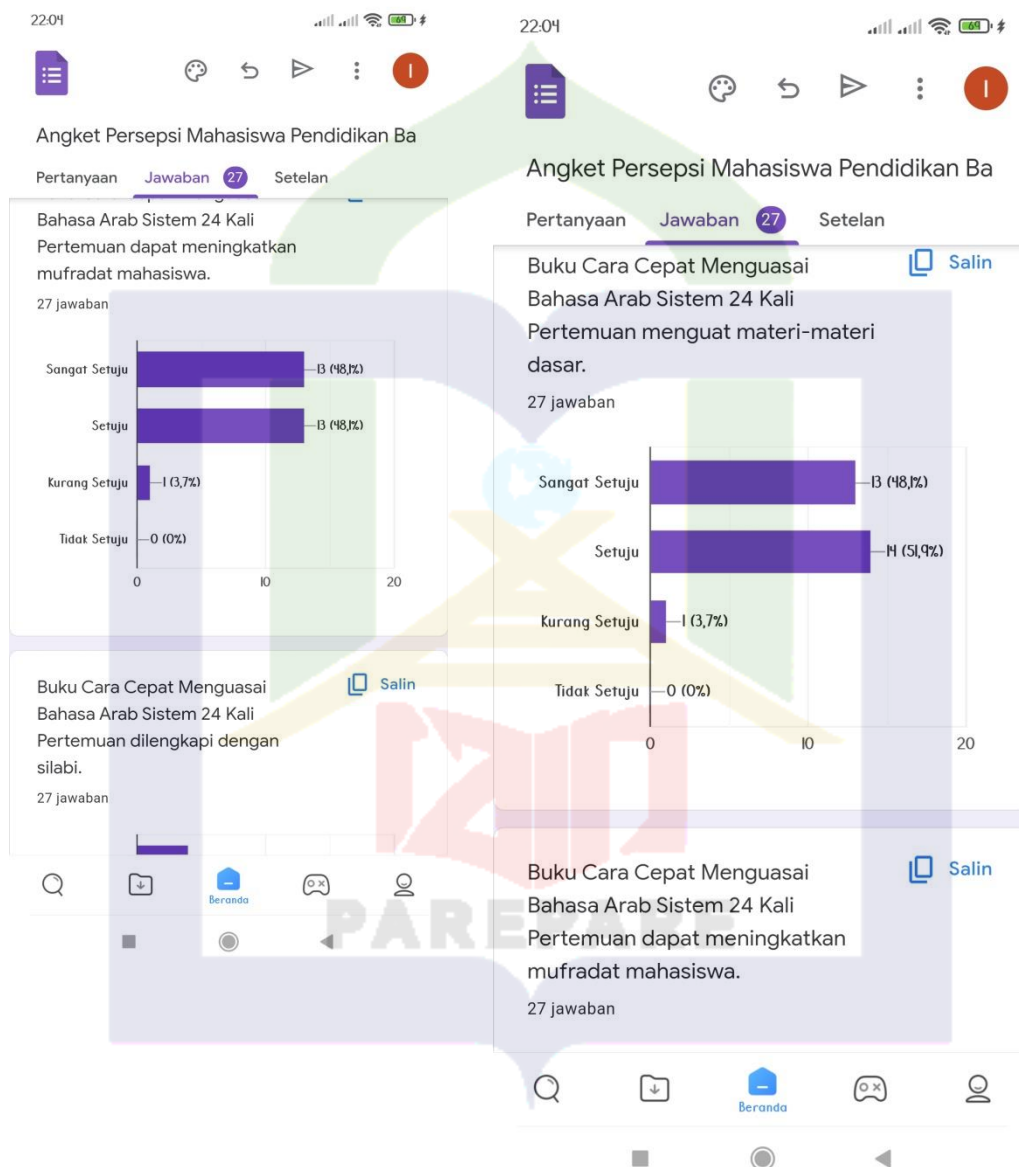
22:04

Angket Persepsi Mahasiswa Pendidikan Ba

Pertanyaan Jawaban 27 Setelan

Bahasa Arab Sistem 24 Kali Pertemuan dapat meningkatkan mufradat mahasiswa.

27 jawaban

Sangat Setuju — 13 (48,1%)
Setuju — 13 (48,1%)
Kurang Setuju — 1 (3,7%)
Tidak Setuju — 0 (0%)

0 10 20

Buku Cara Cepat Menguasai Bahasa Arab Sistem 24 Kali Pertemuan dilengkapi dengan silabi.

Salin

27 jawaban

Beranda

22:04

Angket Persepsi Mahasiswa Pendidikan Ba

Pertanyaan Jawaban 27 Setelan

Buku Cara Cepat Menguasai Bahasa Arab Sistem 24 Kali Pertemuan menguat materi-materi dasar.

Salin

27 jawaban

Sangat Setuju — 13 (48,1%)
Setuju — 14 (51,9%)
Kurang Setuju — 1 (3,7%)
Tidak Setuju — 0 (0%)

0 10 20

Buku Cara Cepat Menguasai Bahasa Arab Sistem 24 Kali Pertemuan dapat meningkatkan mufradat mahasiswa.

Salin

27 jawaban

Beranda

PAREPARE